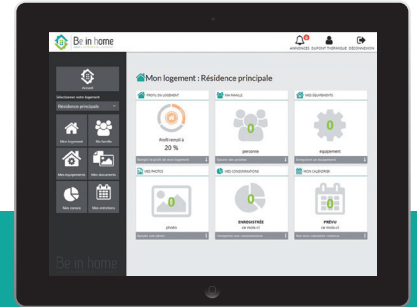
Be in home

ANNONCES DIAGNOSTIC THERMIQUE DÉCONNEXION

Accueil

Sélectionner votre logement

Résidence principale

Mon logement

Ma famille

Mes équipements

Mes documents

Mes conso

Mes entretiens

Be in home

Mon logement : Résidence principale

PROFIL DU LOGEMENT

MA FAMILLE

MES ÉQUIPEMENTS

Profil rempli à

20 %

personne

équipement

MES PHOTOS

MES CONSOMMATIONS

MON CALENDRIER

0

photo

ENREGISTRÉE

PRÉVU

0

0

0

0